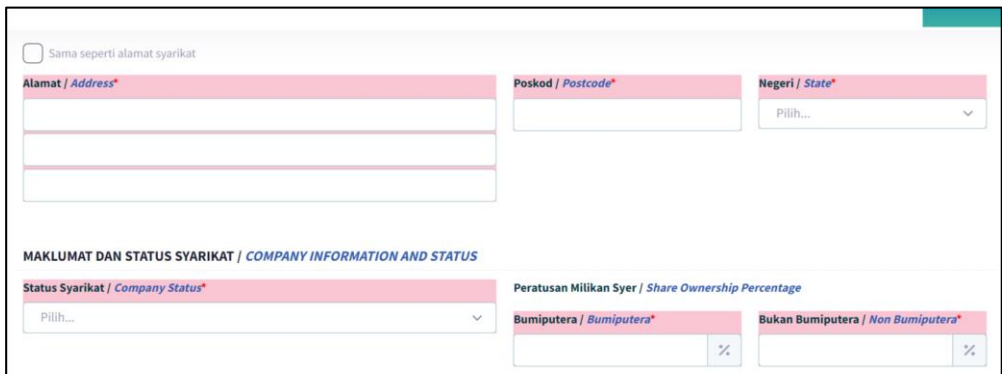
Sama seperti alamat syarikat

Alamat / Address*

Poskod / Postcode*

Negeri / State*

Pilih...

MAKLUMAT DAN STATUS SYARIKAT / COMPANY INFORMATION AND STATUS

Status Syarikat / Company Status*

Pilih...

Peratusan Milikan Syer / Share Ownership Percentage

Bumiputera / Bumiputera*

%

Bukan Bumiputera / Non Bumiputera*

%